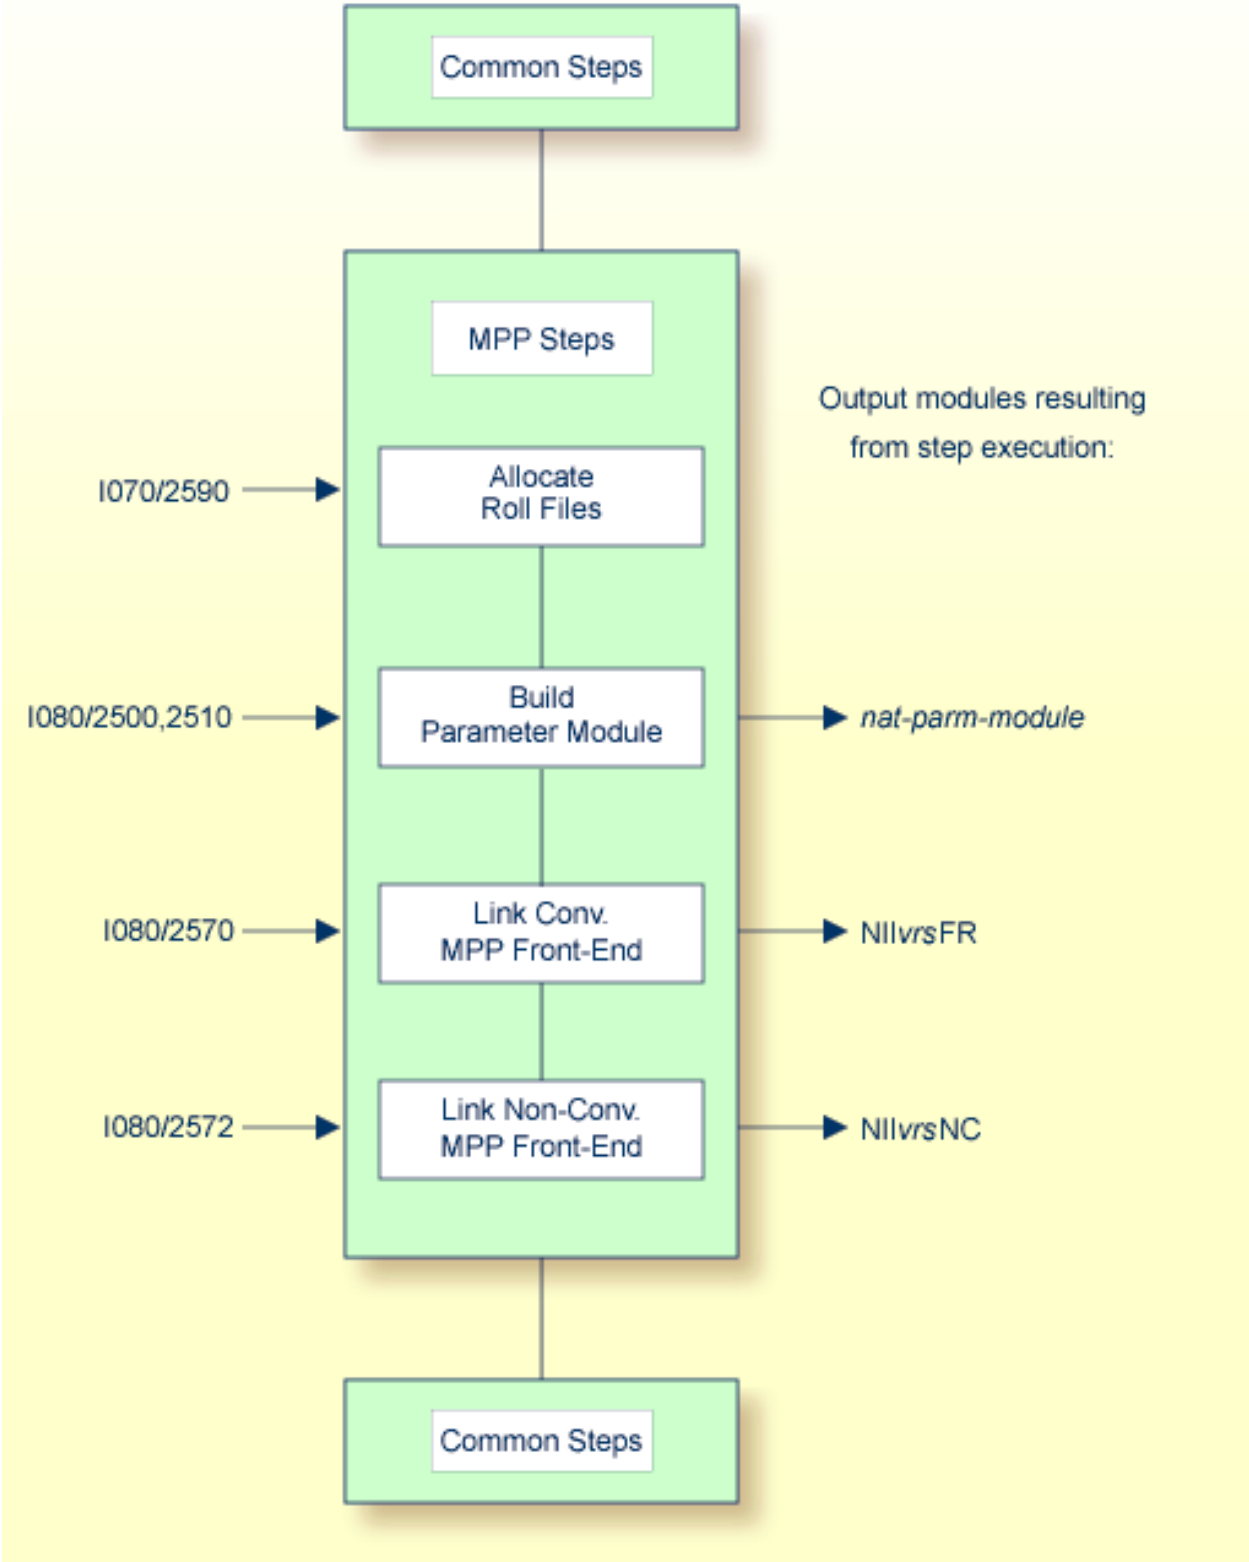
Common Steps

MPP Steps

Output modules resulting from step execution:

I070/2590

Allocate Roll Files

I080/2500,2510

Build Parameter Module

nat-parm-module

I080/2570

Link Conv. MPP Front-End

NIIvrsFR

I080/2572

Link Non-Conv. MPP Front-End

NIIvrsNC

Common Steps